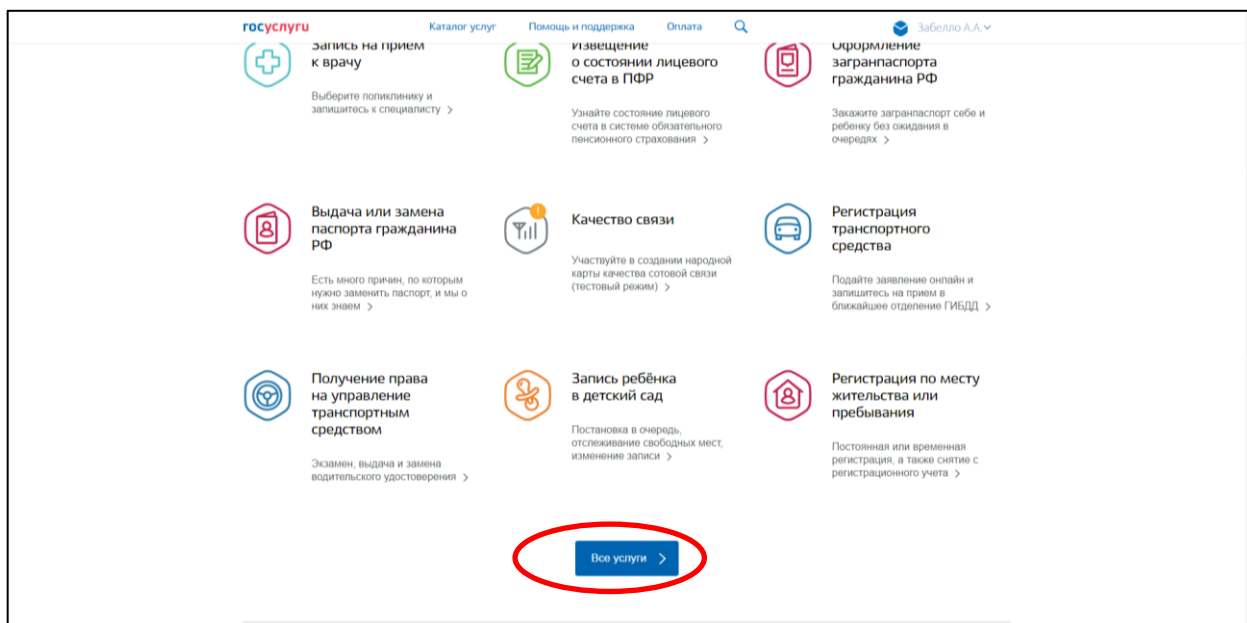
госуслуги Каталог услуг Помощь и поддержка Оплата Забелло А.А.

Запись на прием к врачу

Выберите поликлинику и запишитесь к специалисту >

Извещение о состоянии лицевого счета в ПФР

Узнайте состояние лицевого счета в системе обязательного пенсионного страхования >

Оформление загранпаспорта гражданина РФ

Закажите загранпаспорт себе и ребенку без ожидания в очередях >

Выдача или замена паспорта гражданина РФ

Есть много причин, по которым нужно заменить паспорт, и мы о них знаем >

Качество связи

Участвуйте в создании народной карты качества сотовой связи (тестовый режим) >

Регистрация транспортного средства

Подайте заявление онлайн и запишитесь на прием в ближайшее отделение ГИБДД >

Получение права на управление транспортным средством

Экзамен, выдача и замена водительского удостоверения >

Запись ребёнка в детский сад

Постановка в очередь, отслеживание свободных мест, изменение записи >

Регистрация по месту жительства или пребывания

Постоянная или временная регистрация, а также снятие с регистрационного учета >

Все услуги >